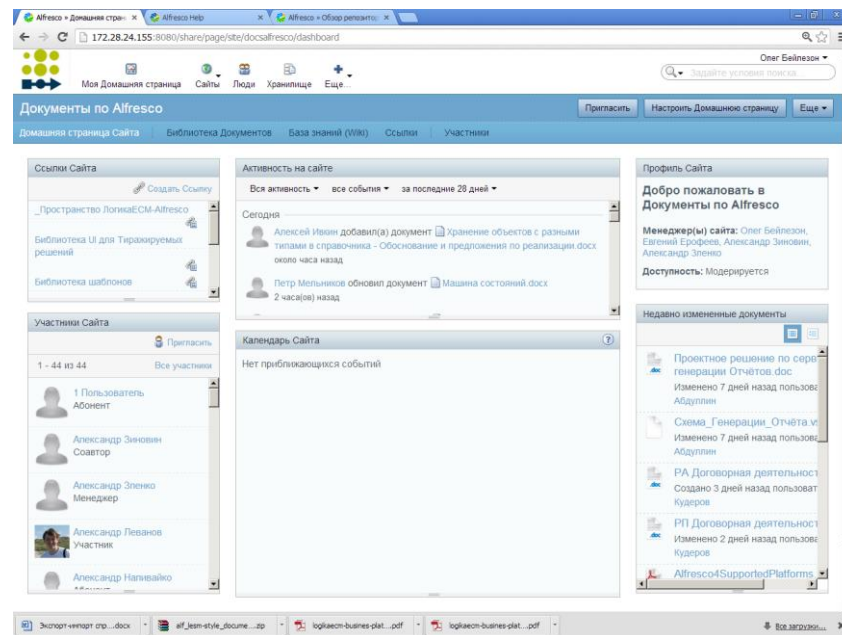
Alfresco » Домашняя стран ×
Alfresco Help ×
Alfresco » Обзор репозито ×

172.28.24.155:8080/share/page/site/docsalfresco/dashboard

Олег Бейлезон ▾

Моя Домашняя страница
Сайты
Люди
Хранилище
Еще...

Задайте условия поиска

Документы по Alfresco

Пригласить
Настроить Домашнюю страницу
Еще ▾

Домашняя страница Сайта
Библиотека Документов
База знаний (Wiki)
Ссылки
Участники

Ссылки Сайта

Создать Ссылку

_Пространство ЛогикаECM-Alfresco

Библиотека UI для Тиражируемых решений

Библиотека шаблонов

Участники Сайта

Пригласить

1 - 44 из 44
Все участники

1 Пользователь
Абонент

Александр Зиновин
Соавтор

Александр Зленко
Менеджер

Александр Леванов
Участник

Александр Наливайко

Активность на сайте

Вся активность ▾
все события ▾
за последние 28 дней ▾

Сегодня

Алексей Ивкин добавил(а) документ Хранение объектов с разными типами в справочника - Обоснование и предложения по реализации.docx
около часа назад

Петр Мельников обновил документ Машина состояний.docx
2 часа(ов) назад

Календарь Сайта

Нет приближающихся событий

Профиль Сайта

Добро пожаловать в Документы по Alfresco

Менеджер(ы) сайта: Олег Бейлезон, Евгений Ерофеев, Александр Зиновин, Александр Зленко

Доступность: Модерируется

Недавно измененные документы

Проектное решение по сер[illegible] генерации Отчётов.doc
Изменено 7 дней назад пользова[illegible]
Абдуллин

Схема_Генерации_Отчёта.v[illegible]
Изменено 7 дней назад пользова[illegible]
Абдуллин

РА Договорная деятельност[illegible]
Создано 3 дней назад пользоват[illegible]
Кудеров

РП Договорная деятельност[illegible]
Изменено 2 дней назад пользова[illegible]
Кудеров

Alfresco4SupportedPlatforms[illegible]

Экспорт-импорт спр....docx
alf_lesm-style_docume....zip
logikaecm-busines-plat....pdf
logikaecm-busines-plat....pdf
Все загрузки...